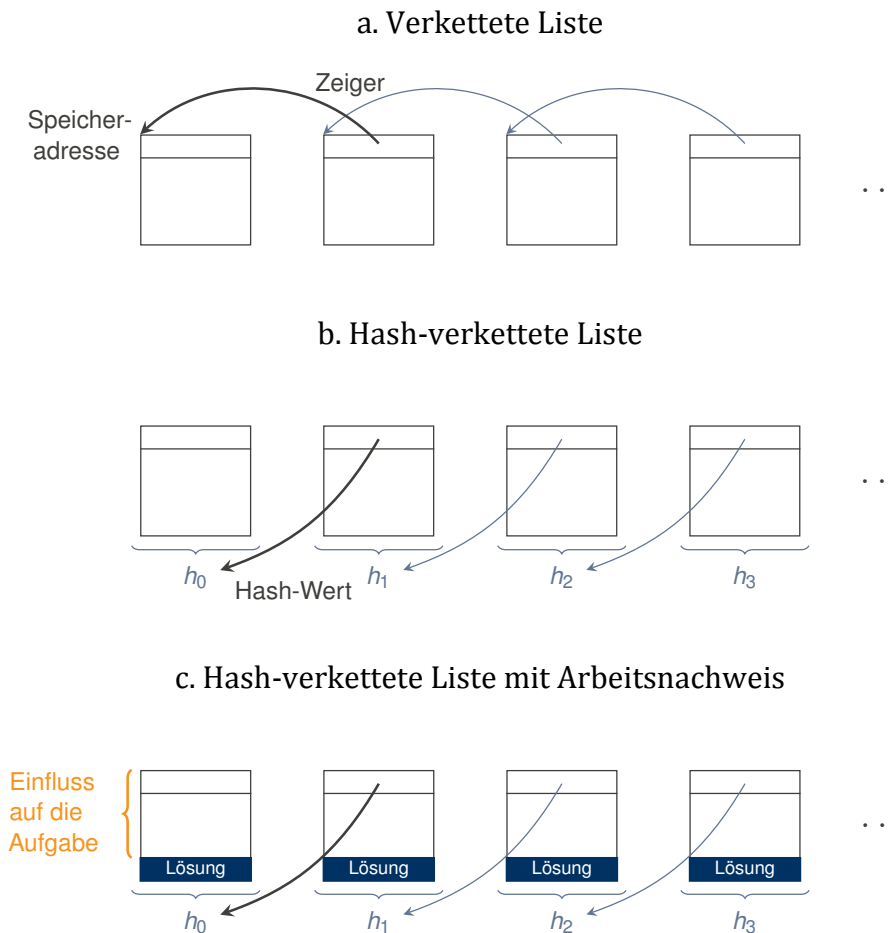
a. Verkettete Liste

Zeiger

Speicheradresse

. .

b. Hash-verkettete Liste

. .

$h_0$ Hash-Wert $h_1$ $h_2$ $h_3$

c. Hash-verkettete Liste mit Arbeitsnachweis

Einfluss auf die Aufgabe

Lösung Lösung Lösung Lösung

. .

$h_0$ $h_1$ $h_2$ $h_3$